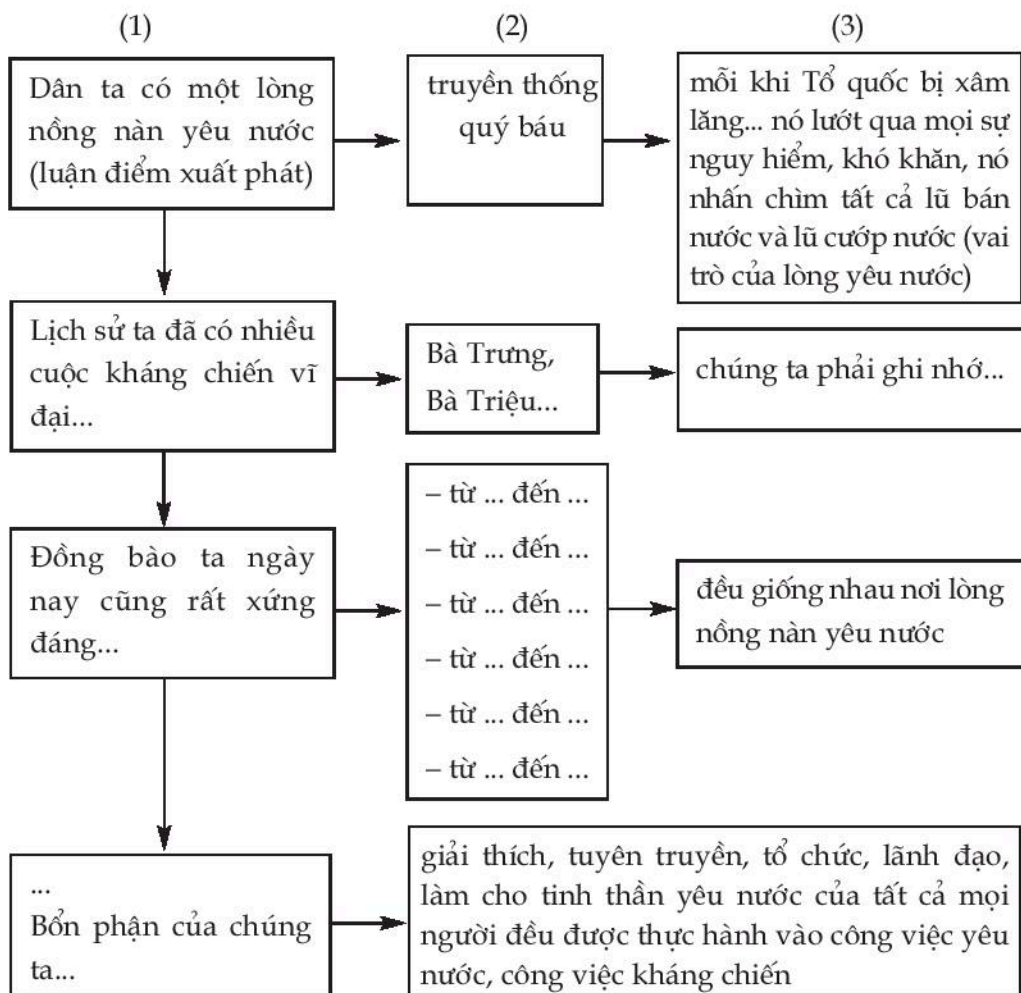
(1)

(2)

(3)

Dân ta có một lòng nồng nàn yêu nước (luận điểm xuất phát)

truyền thống quý báu

mỗi khi Tổ quốc bị xâm lăng... nó lướt qua mọi sự nguy hiểm, khó khăn, nó nhấn chìm tất cả lũ bán nước và lũ cướp nước (vai trò của lòng yêu nước)

Lịch sử ta đã có nhiều cuộc kháng chiến vĩ đại...

Bà Trưng, Bà Triệu...

chúng ta phải ghi nhớ...

Đồng bào ta ngày nay cũng rất xứng đáng...

– từ ... đến ...
– từ ... đến ...
– từ ... đến ...
– từ ... đến ...
– từ ... đến ...
– từ ... đến ...

đều giống nhau nơi lòng nồng nàn yêu nước

...
Bổn phận của chúng ta...

giải thích, tuyên truyền, tổ chức, lãnh đạo, làm cho tinh thần yêu nước của tất cả mọi người đều được thực hành vào công việc yêu nước, công việc kháng chiến